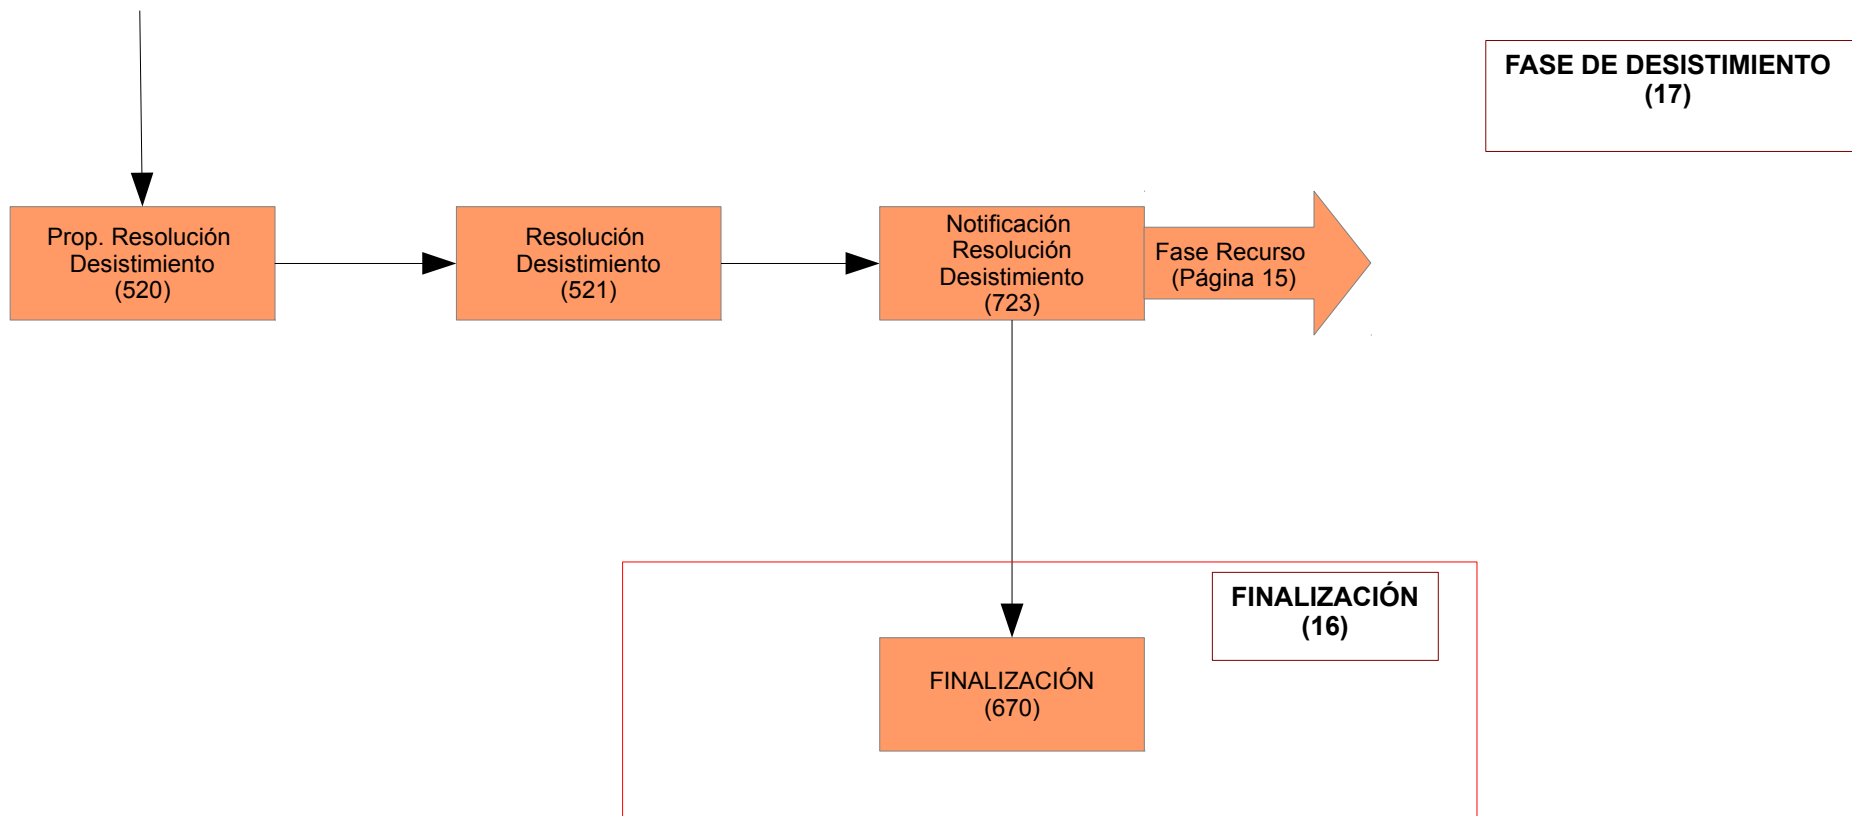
FASE DE DESISTIMIENTO
(17)

Prop. Resolución Desistimiento
(520)

Resolución Desistimiento
(521)

Notificación Resolución Desistimiento
(723)

Fase Recurso
(Página 15)

FINALIZACIÓN
(16)

FINALIZACIÓN
(670)